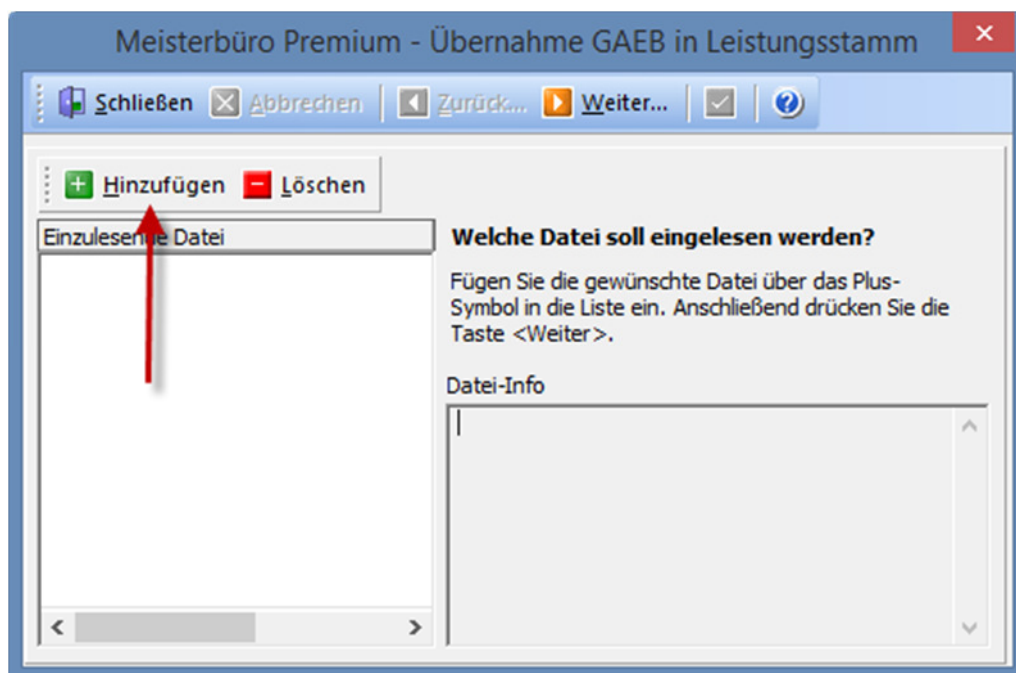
Meisterbüro Premium - Übernahme GAEB in Leistungsstamm

Schließen Abbrechen Zurück... Weiter...

Hinzufügen Löschen

Einzulese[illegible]e Datei

Welche Datei soll eingelesen werden?

Fügen Sie die gewünschte Datei über das Plus-Symbol in die Liste ein. Anschließend drücken Sie die Taste <Weiter>.

Datei-Info